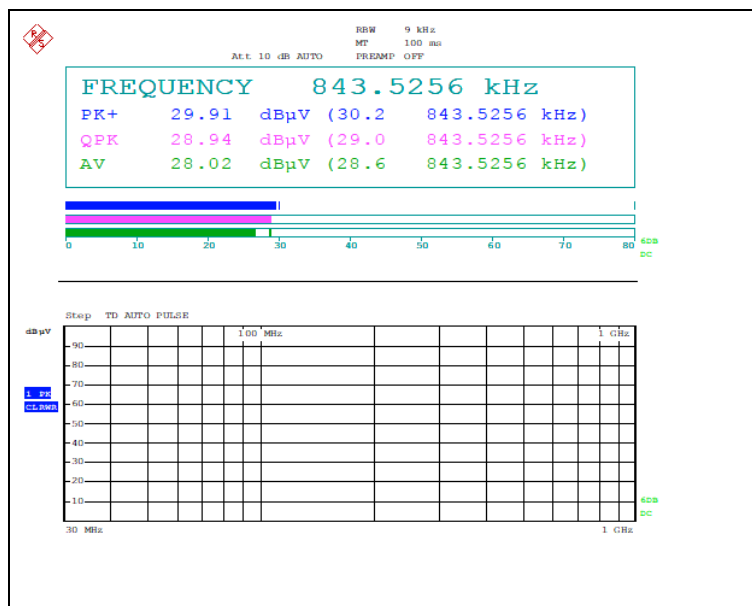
RBW 9 kHz
MT 100 ms
Att 10 dB AUTO PREAMP OFF

FREQUENCY 843.5256 kHz
PK+ 29.91 dBµV (30.2 843.5256 kHz)
QPK 28.94 dBµV (29.0 843.5256 kHz)
AV 28.02 dBµV (28.6 843.5256 kHz)

0 10 20 30 40 50 60 70 80
6DB
DC

Step TD AUTO PULSE
dBµV
100 MHz
1 GHz
90
80
70
1 PK
CLRWR
60
50
40
30
20
10
6DB
DC
30 MHz
1 GHz